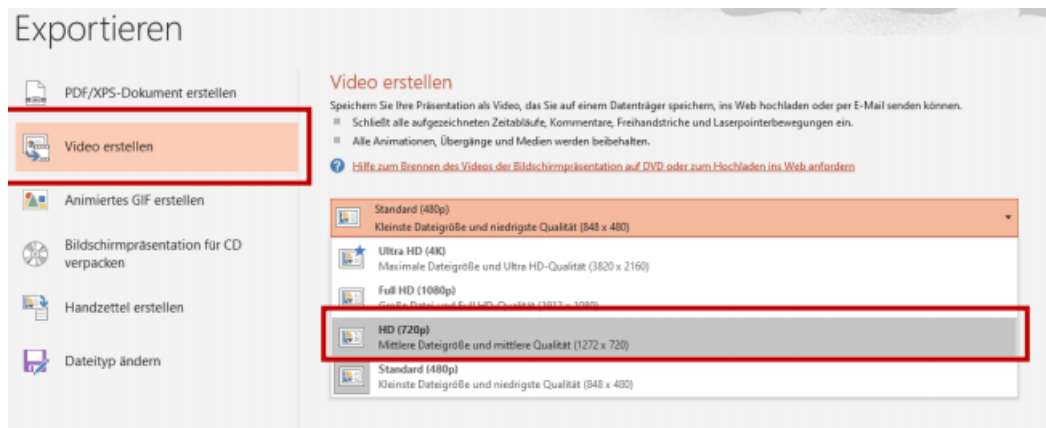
Exportieren

PDF/XPS-Dokument erstellen

Video erstellen

Animiertes GIF erstellen

Bildschirmpräsentation für CD verpacken

Handzettel erstellen

Dateityp ändern

Video erstellen

Speichern Sie Ihre Präsentation als Video, das Sie auf einem Datenträger speichern, ins Web hochladen oder per E-Mail senden können.

Schließt alle aufgezeichneten Zeitabläufe, Kommentare, Freihandstriche und Laserpointerbewegungen ein.

Alle Animationen, Übergänge und Medien werden beibehalten.

Hilfe zum Brennen des Videos der Bildschirmpräsentation auf DVD oder zum Hochladen ins Web anfordern

Standard (480p)
Kleinste Dateigröße und niedrigste Qualität (848 x 480)

Ultra HD (4K)
Maximale Dateigröße und Ultra HD-Qualität (3820 x 2160)

Full HD (1080p)
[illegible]

HD (720p)
Mittlere Dateigröße und mittlere Qualität (1272 x 720)

Standard (480p)
Kleinste Dateigröße und niedrigste Qualität (848 x 480)